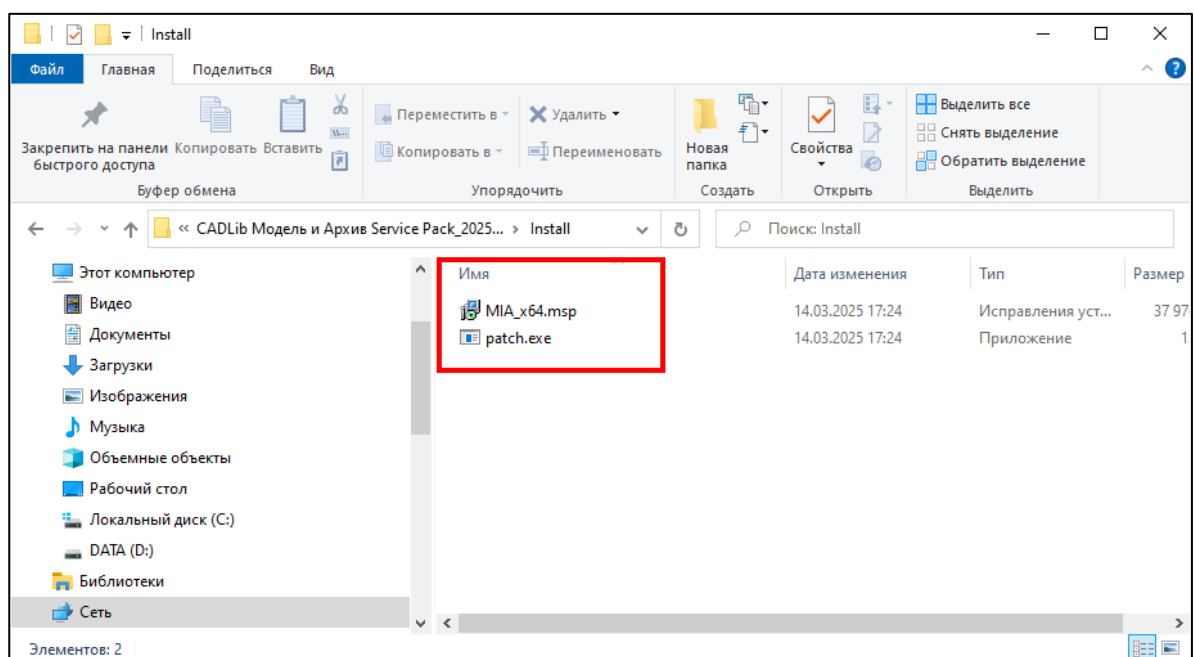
Install

Файл Главная Поделиться Вид

Закрепить на панели быстрого доступа Копировать Вставить
Буфер обмена

Переместить в Удалить
Копировать в Переименовать
Упорядочить

Новая папка
Создать

Свойства
Открыть

Выделить все
Снять выделение
Обратить выделение
Выделить

« CADLib Модель и Архив Service Pack_2025... › Install

Поиск: Install

Этот компьютер
Видео
Документы
Загрузки
Изображения
Музыка
Объемные объекты
Рабочий стол
Локальный диск (C:)
DATA (D:)
Библиотеки
Сеть

| Имя | Дата изменения | Тип | Размер |
|---|---|---|---|
| MIA_x64.msp | 14.03.2025 17:24 | Исправления уст... | 37 97 |
| patch.exe | 14.03.2025 17:24 | Приложение | 1 |

Элементов: 2